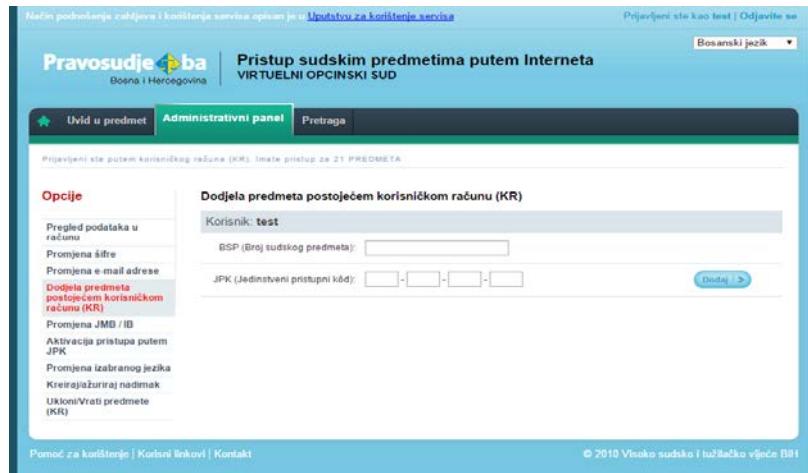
Način podnošenja zahtjeva i korištenja servisa opisan je u Uputstvu za korištenje servisa

Prijavljeni ste kao test | Odjavite se

Bosanski jezik

Pravosudje.ba
Bosna i Hercegovina

Pristup sudskim predmetima putem Interneta
VIRTUELNI OPCINSKI SUD

Uvid u predmet | Administrativni panel | Pretraga

Prijavljeni ste putem korisničkog računa (KR). Imate pristup za 21 PREDMETA

Opcije

Pregled podataka u računu
Promjena šifre
Promjena e-mail adrese
Dodjela predmeta postojećem korisničkom računu (KR)
Promjena JMB / IB
Aktivacija pristupa putem JPK
Promjena izabranog jezika
Kreiraj/ažuriraj nadimak
Ukloni/Vrati predmete (KR)

Dodjela predmeta postojećem korisničkom računu (KR)

Korisnik: test

BSP (Broj sudskog predmeta):

JPK (Jedinstveni pristupni kôd): - - -

Dodaj

Pomoć za korištenje | Korisni linkovi | Kontakt

© 2010 Visoko sudsko i tužilačko vijeće BiH